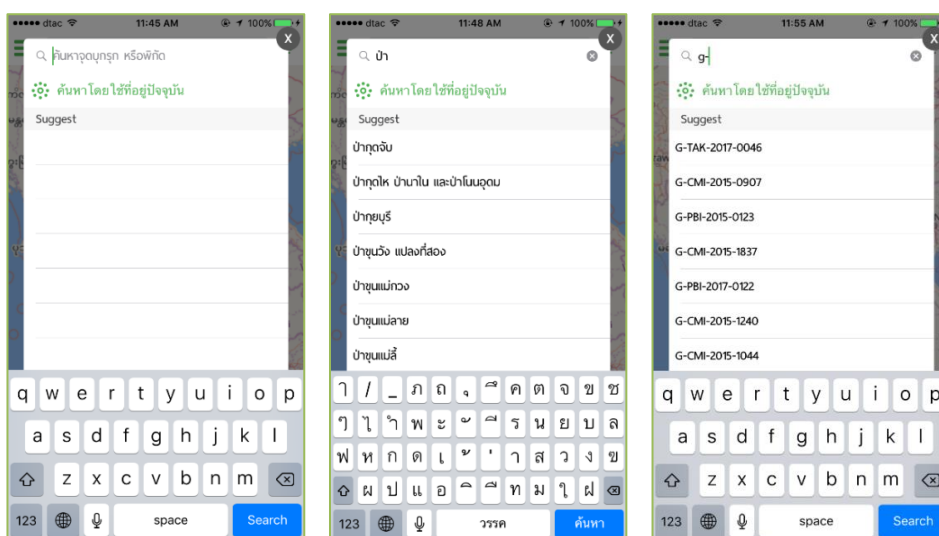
●●●●● dtac 11:45 AM 100%
X
ค้นหาจุดบุกรุก หรือพิกัด
ค้นหาโดยใช้ที่อยู่ปัจจุบัน
Suggest
q w e r t y u i o p
a s d f g h j k l
z x c v b n m
123 space Search

●●●●● dtac 11:48 AM 100%
X
ป่า
ค้นหาโดยใช้ที่อยู่ปัจจุบัน
Suggest
ป่ากุดจับ
ป่ากุดไห ป่านาใน และป่าโนนอุดม
ป่ากุยบุรี
ป่าขุนวัง แปลงที่สอง
ป่าขุนแม่กวง
ป่าขุนแม่ลาย
ป่าขุนแม่ลี้
ๅ / _ ภ ถ ุ ึ ค ต จ ข ช
ๆ ไ ำ พ ะ ั ี ร น ย บ ล
ฟ ห ก ด เ ้ ่ า ส ว ง ฃ
ผ ป แ อ ิ ื ท ม ใ ฝ
123 วรรค ค้นหา

●●●●● dtac 11:55 AM 100%
X
g-
ค้นหาโดยใช้ที่อยู่ปัจจุบัน
Suggest
G-TAK-2017-0046
G-CMI-2015-0907
G-PBI-2015-0123
G-CMI-2015-1837
G-PBI-2017-0122
G-CMI-2015-1240
G-CMI-2015-1044
q w e r t y u i o p
a s d f g h j k l
z x c v b n m
123 space Search